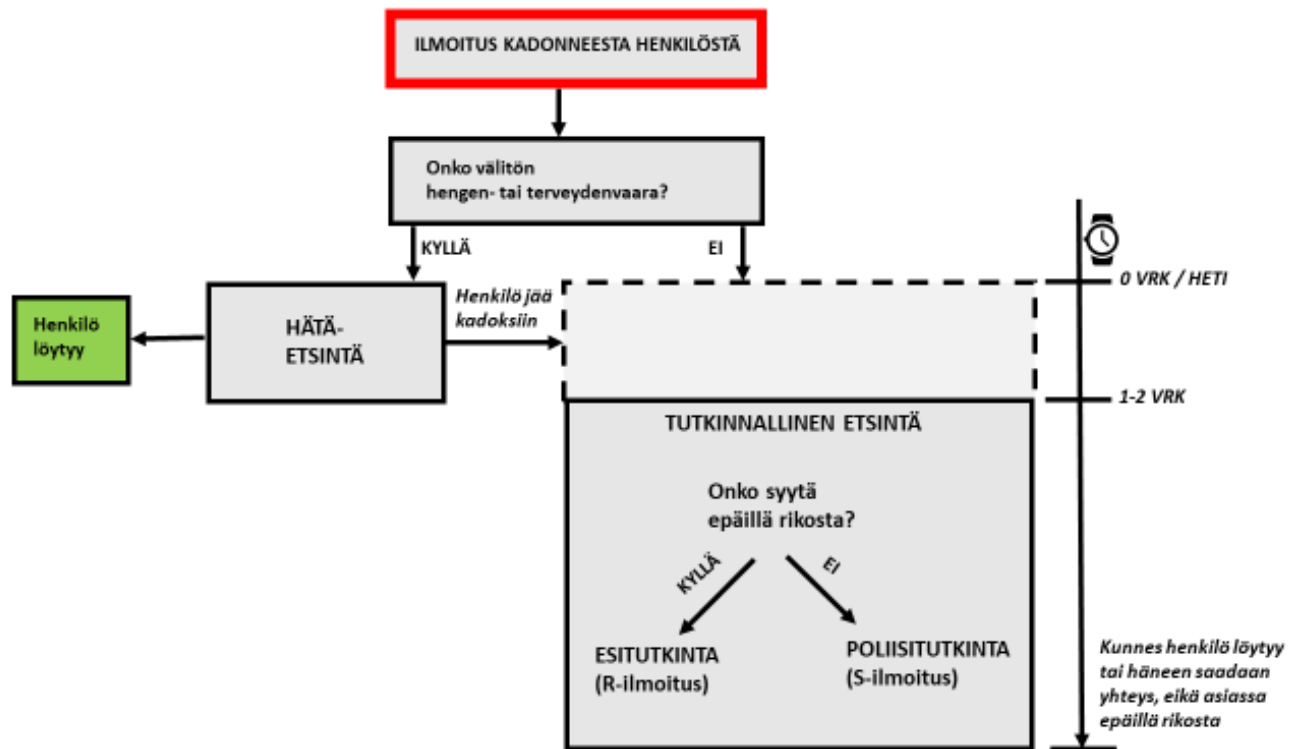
ILMOITUS KADONNEESTA HENKILÖSTÄ

Onko välitön hengen- tai terveydenvaara?

KYLLÄ

EI

Henkilö löytyy

HÄTÄ-ETSINTÄ

Henkilö jää kadoksiin

0 VRK / HETI

1-2 VRK

TUTKINNALLINEN ETSINTÄ

Onko syytä epäillä rikosta?

KYLLÄ

EI

ESITUTKINTA (R-ilmoitus)

POLIISITUTKINTA (S-ilmoitus)

Kunnes henkilö löytyy tai häneen saadaan yhteys, eikä asiassa epäillä rikosta